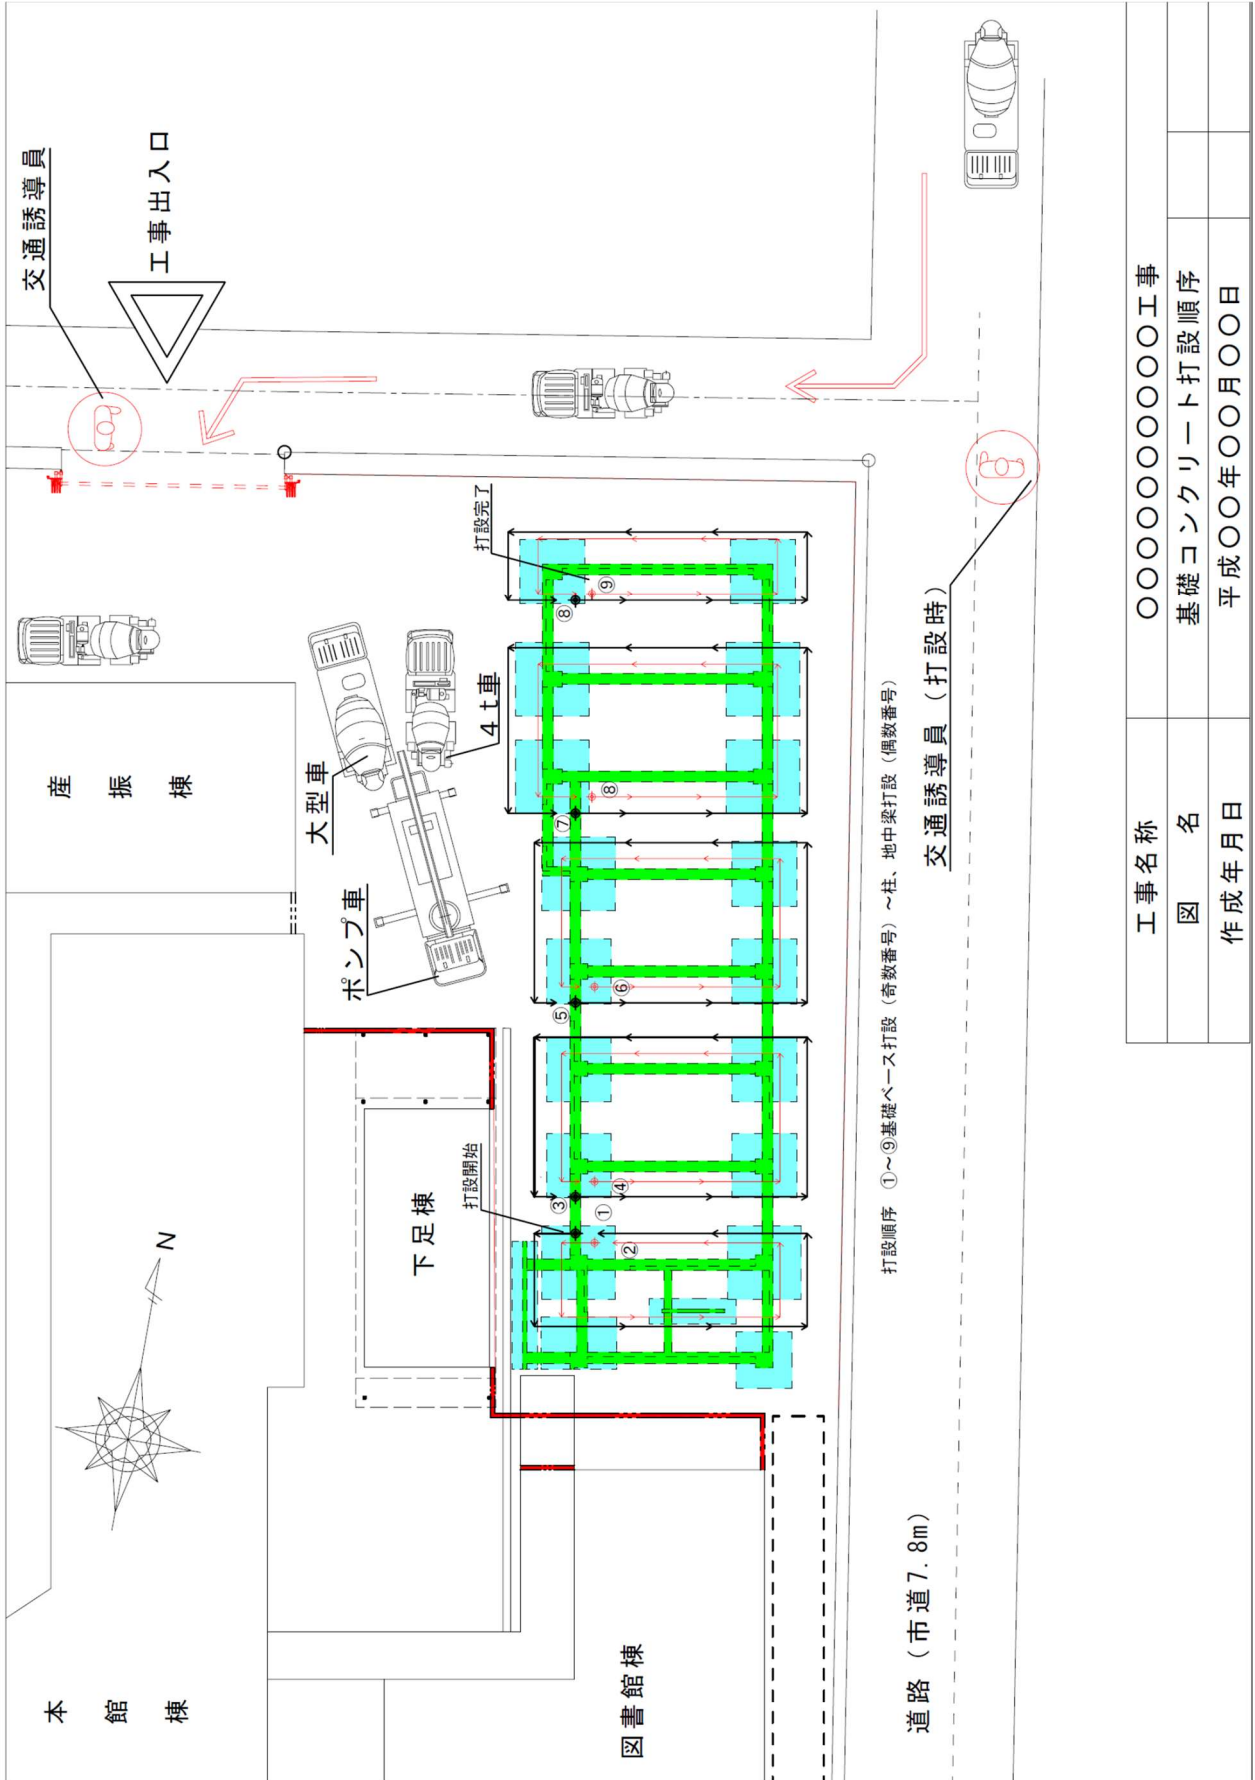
交通誘導員

工事出入口

産 振 棟

大型車

4t車

ポンプ車

打設完了

打設開始

下足棟

N

本 館 棟

図書館棟

道路（市道7.8m）

打設順序 ①～⑨基礎ベース打設（奇数番号）～柱、地中梁打設（偶数番号）

交通誘導員（打設時）

① ② ③ ④ ⑤ ⑥ ⑦ ⑧ ⑧ ⑨

| 工事名称 | ○○○○○○○○○工事 |
|---|---|
| 図　名 | 基礎コンクリート打設順序 |
| 作成年月日 | 平成○○年○○月○○日 |